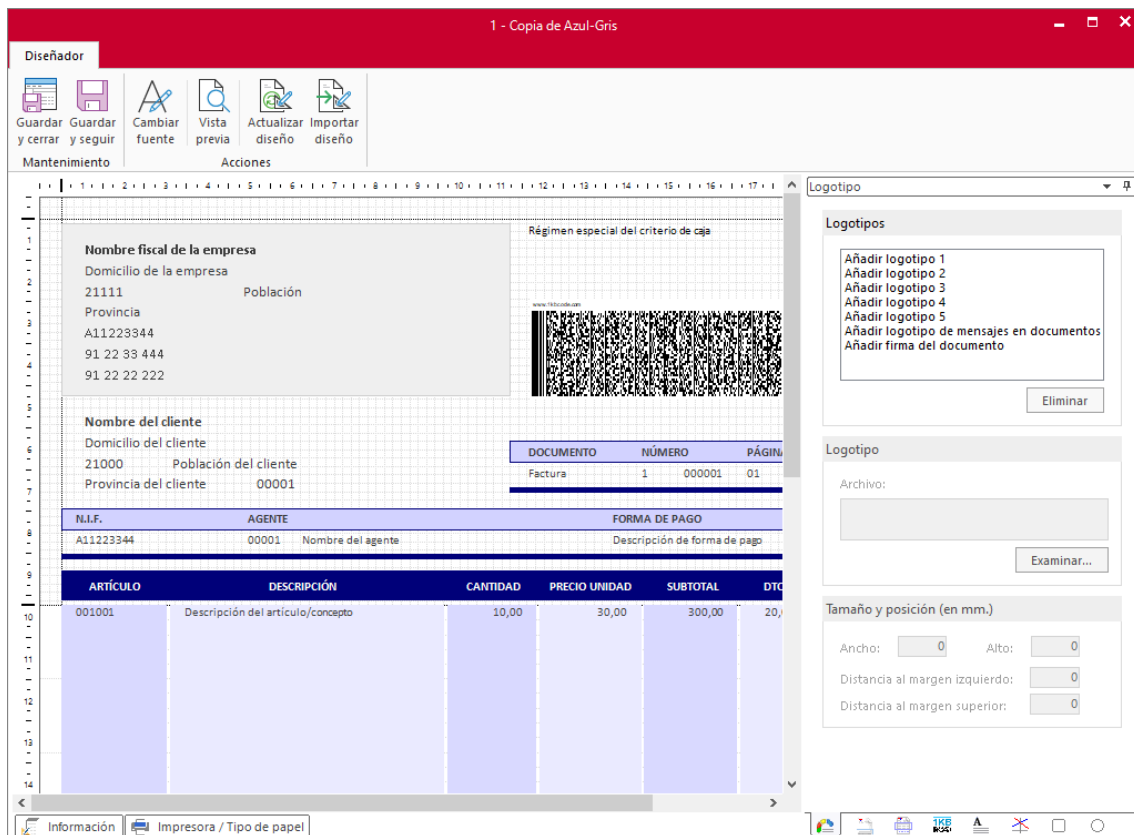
1 - Copia de Azul-Gris

Diseñador

Guardar y cerrar
Guardar y seguir
Mantenimiento
Cambiar fuente
Vista previa
Actualizar diseño
Importar diseño
Acciones

Nombre fiscal de la empresa
Domicilio de la empresa
21111 Población
Provincia
A11223344
91 22 33 444
91 22 22 222

Régimen especial del criterio de caja

www.1kbcode.com

Nombre del cliente
Domicilio del cliente
21000 Población del cliente
Provincia del cliente 00001

| DOCUMENTO | NÚMERO | | PÁGIN |
|---|---|---|---|
| Factura | 1 | 000001 | 01 |

| N.I.F. | AGENTE | | FORMA DE PAGO |
|---|---|---|---|
| A11223344 | 00001 | Nombre del agente | Descripción de forma de pago |

| ARTÍCULO | DESCRIPCIÓN | CANTIDAD | PRECIO UNIDAD | SUBTOTAL | DTO |
|---|---|---|---|---|---|
| 001001 | Descripción del artículo/concepto | 10,00 | 30,00 | 300,00 | 20, |

Logotipo

Logotipos
Añadir logotipo 1
Añadir logotipo 2
Añadir logotipo 3
Añadir logotipo 4
Añadir logotipo 5
Añadir logotipo de mensajes en documentos
Añadir firma del documento
Eliminar

Logotipo
Archivo:
Examinar...

Tamaño y posición (en mm.)
Ancho: 0 Alto: 0
Distancia al margen izquierdo: 0
Distancia al margen superior: 0

Información
Impresora / Tipo de papel